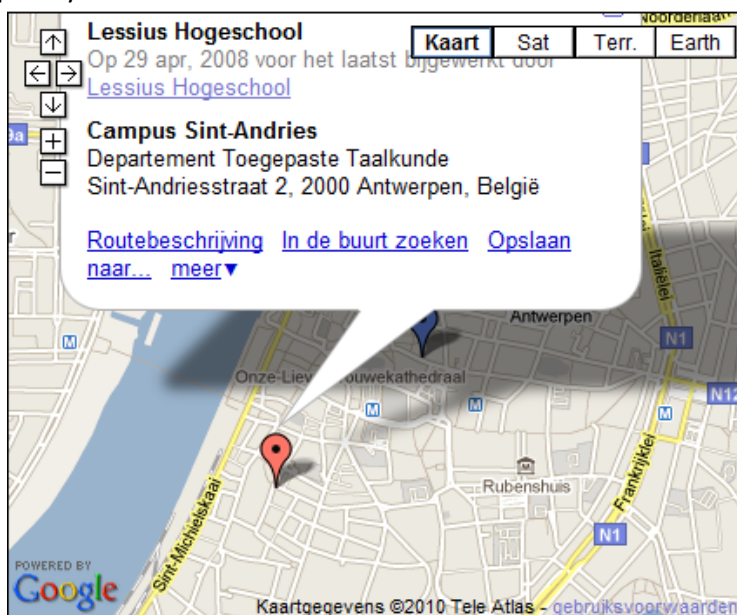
Lessius Hogeschool
Op 29 apr, 2008 voor het laatst bijgewerkt door
Lessius Hogeschool

Campus Sint-Andries
Departement Toegepaste Taalkunde
Sint-Andriesstraat 2, 2000 Antwerpen, België

Routebeschrijving In de buurt zoeken Opslaan naar... meer▼

Kaart Sat Terr. Earth

Noorderlaan
Italiëlei
Antwerpen
N1
M
M
Onze-Lieve-Vrouwekathedraal
M
M
N12
Frankrijklei
Rubenshuis
Sint-Michielskaai
N1
M

POWERED BY
Google

Kaartgegevens ©2010 Tele Atlas - gebruiksvoorwaarden